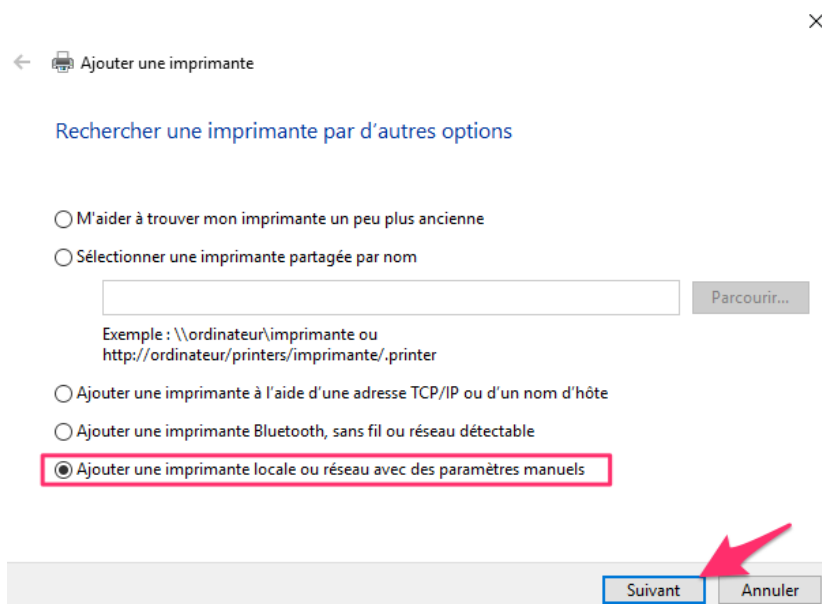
Ajouter une imprimante

Rechercher une imprimante par d'autres options

M'aider à trouver mon imprimante un peu plus ancienne

Sélectionner une imprimante partagée par nom

Parcourir...

Exemple : \\ordinateur\imprimante ou http://ordinateur/printers/imprimante/.printer

Ajouter une imprimante à l'aide d'une adresse TCP/IP ou d'un nom d'hôte

Ajouter une imprimante Bluetooth, sans fil ou réseau détectable

Ajouter une imprimante locale ou réseau avec des paramètres manuels

Suivant

Annuler